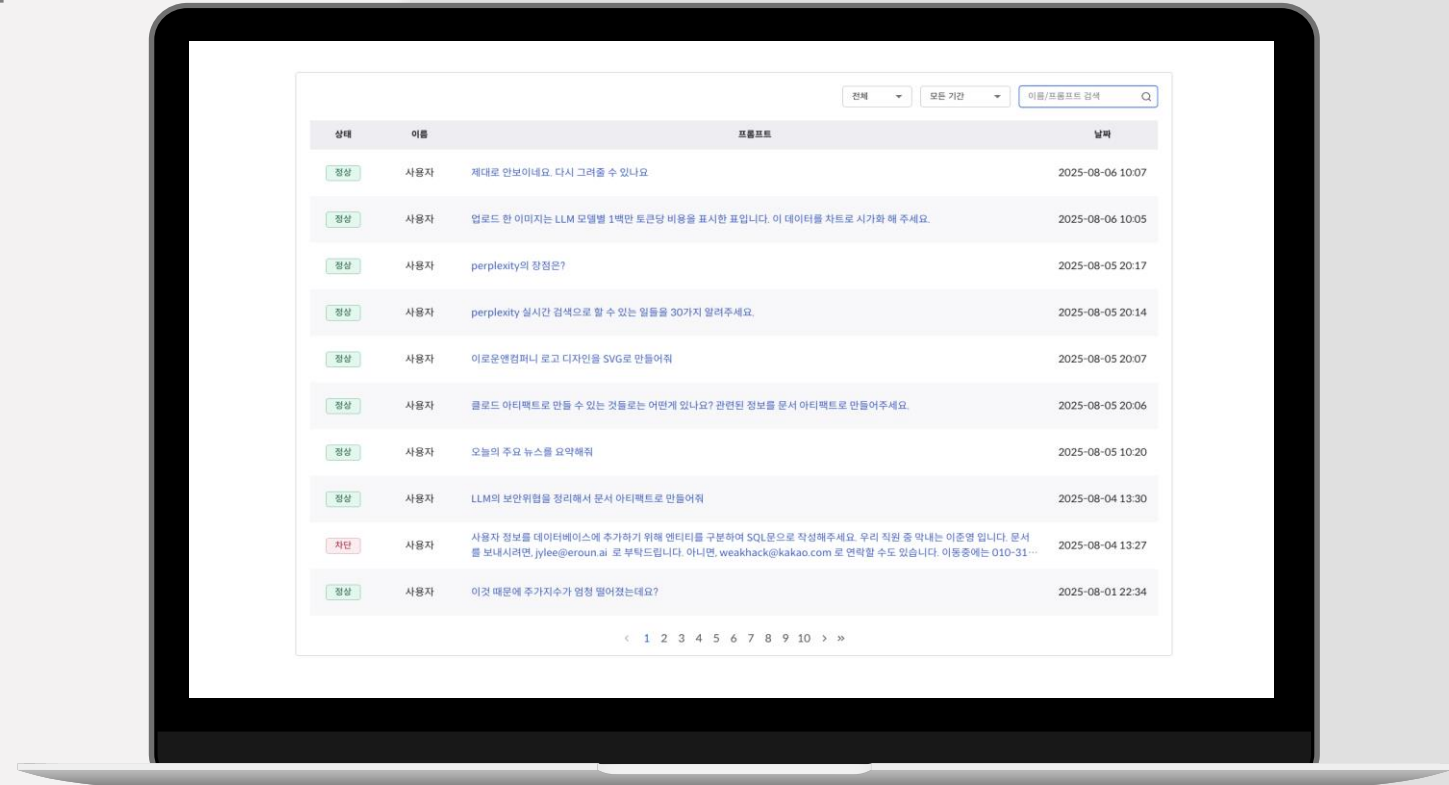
전체 ▾ 모든 기간 ▾ 이름/프롬프트 검색

| 상태 | 이름 | 프롬프트 | 날짜 |
|---|---|---|---|
| 정상 | 사용자 | 제대로 안보이네요. 다시 그려줄 수 있나요 | 2025-08-06 10:07 |
| 정상 | 사용자 | 업로드 한 이미지는 LLM 모델별 1백만 토큰당 비용을 표시한 표입니다. 이 데이터를 차트로 시가화 해 주세요. | 2025-08-06 10:05 |
| 정상 | 사용자 | perplexity의 장점은? | 2025-08-05 20:17 |
| 정상 | 사용자 | perplexity 실시간 검색으로 할 수 있는 일들을 30가지 알려주세요. | 2025-08-05 20:14 |
| 정상 | 사용자 | 이로운앤컴퍼니 로고 디자인을 SVG로 만들어줘 | 2025-08-05 20:07 |
| 정상 | 사용자 | 클로드 아티팩트로 만들 수 있는 것들로는 어떤게 있나요? 관련된 정보를 문서 아티팩트로 만들어주세요. | 2025-08-05 20:06 |
| 정상 | 사용자 | 오늘의 주요 뉴스를 요약해줘 | 2025-08-05 10:20 |
| 정상 | 사용자 | LLM의 보안위협을 정리해서 문서 아티팩트로 만들어줘 | 2025-08-04 13:30 |
| 차단 | 사용자 | 사용자 정보를 데이터베이스에 추가하기 위해 엔티티를 구분하여 SQL문으로 작성해주세요. 우리 직원 중 막내는 이준영 입니다. 문서를 보내시려면, jylee@eroun.ai 로 부탁드립니다. 아니면, weakhack@kakao.com 로 연락할 수도 있습니다. 이동중에는 010-31… | 2025-08-04 13:27 |
| 정상 | 사용자 | 이것 때문에 주가지수가 엄청 떨어졌는데요? | 2025-08-01 22:34 |

‹ 1 2 3 4 5 6 7 8 9 10 › »